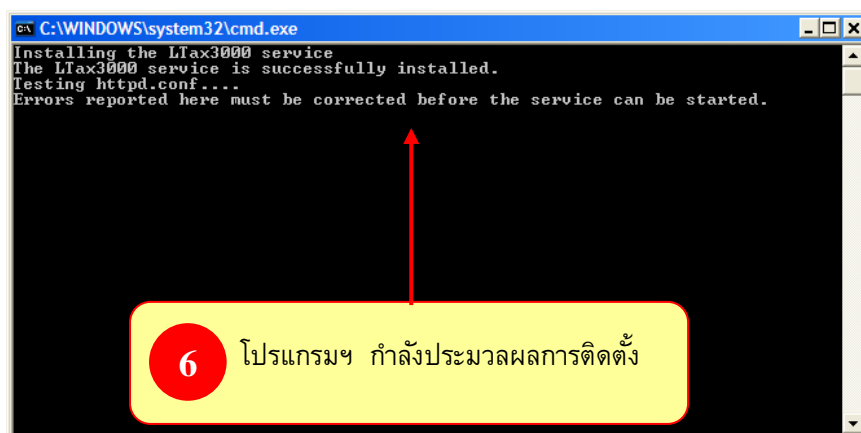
C:\WINDOWS\system32\cmd.exe

Installing the LTax3000 service
The LTax3000 service is successfully installed.
Testing httpd.conf....
Errors reported here must be corrected before the service can be started.

6 โปรแกรมฯ กำลังประมวลผลการติดตั้ง